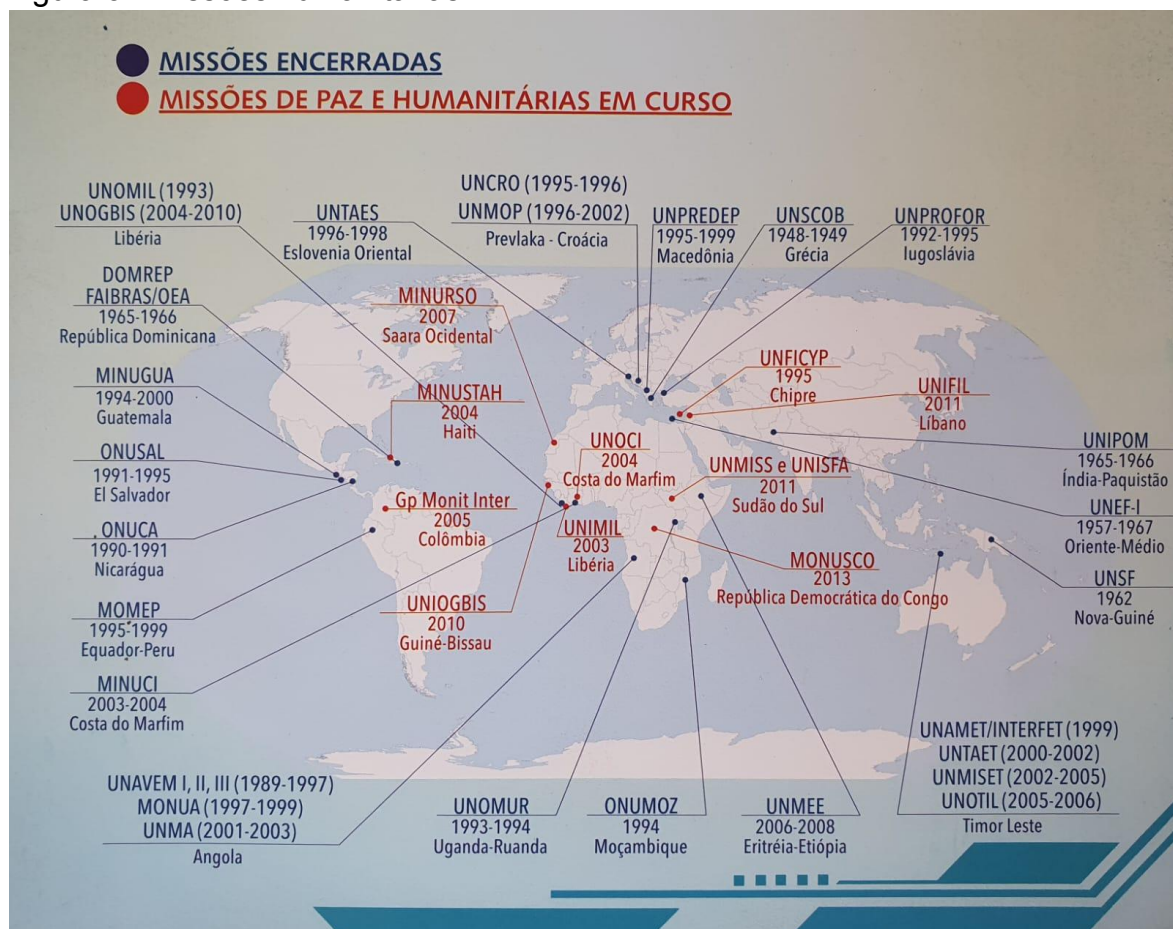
MISSÕES ENCERRADAS
MISSÕES DE PAZ E HUMANITÁRIAS EM CURSO

UNOMIL (1993)
UNOGBIS (2004-2010)
Libéria

UNTAES
1996-1998
Eslovenia Oriental

UNCRO (1995-1996)
UNMOP (1996-2002)
Prevlaka - Croácia

UNPREDEP
1995-1999
Macedônia

UNSCOB
1948-1949
Grécia

UNPROFOR
1992-1995
Iugoslávia

DOMREP
FAIBRAS/OEA
1965-1966
República Dominicana

MINURSO
2007
Saara Ocidental

MINUGUA
1994-2000
Guatemala

UNFICYP
1995
Chipre

UNIFIL
2011
Líbano

MINUSTAH
2004
Haiti

ONUSAL
1991-1995
El Salvador

UNOCI
2004
Costa do Marfim

UNMISS e UNISFA
2011
Sudão do Sul

UNIPOM
1965-1966
Índia-Paquistão

Gp Monit Inter
2005
Colômbia

ONUCA
1990-1991
Nicarágua

UNIMIL
2003
Libéria

UNEF-I
1957-1967
Oriente-Médio

MONUSCO
2013
República Democrática do Congo

UNSF
1962
Nova-Guiné

MOMEP
1995-1999
Equador-Peru

UNIOGBIS
2010
Guiné-Bissau

MINUCI
2003-2004
Costa do Marfim

UNAMET/INTERFET (1999)
UNTAET (2000-2002)
UNMISET (2002-2005)
UNOTIL (2005-2006)
Timor Leste

UNAVEM I, II, III (1989-1997)
MONUA (1997-1999)
UNMA (2001-2003)
Angola

UNOMUR
1993-1994
Uganda-Ruanda

ONUMOZ
1994
Moçambique

UNMEE
2006-2008
Eritréia-Etiópia